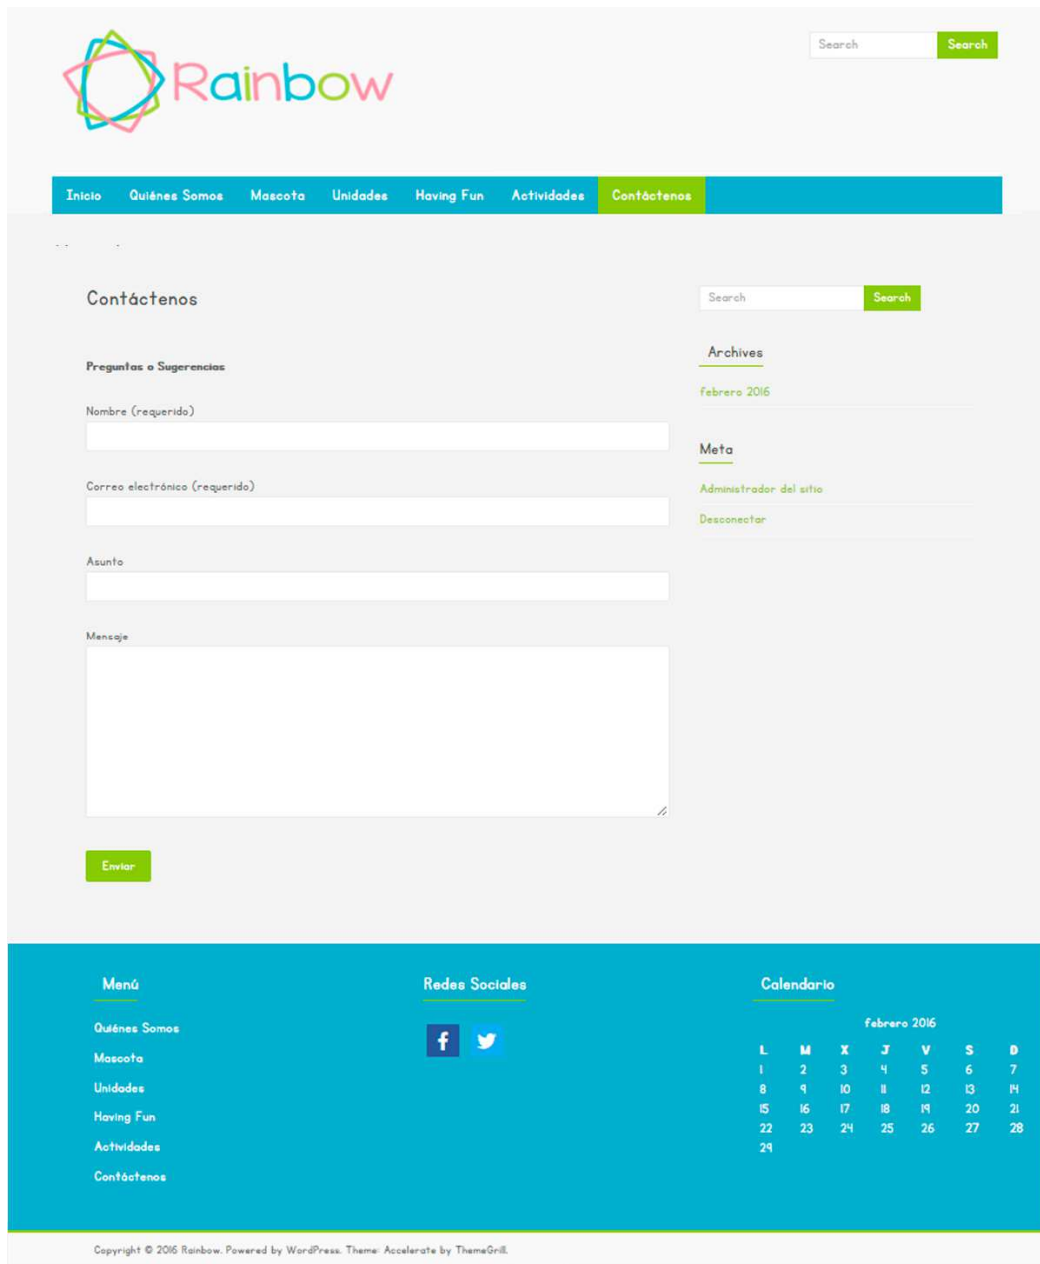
Rainbow

Search Search

Inicio Quiénes Somos Mascota Unidades Having Fun Actividades Contáctenos

Contáctenos

Preguntas o Sugerencias

Nombre (requerido)

Correo electrónico (requerido)

Asunto

Mensaje

Enviar

Search Search

Archives

febrero 2016

Meta

Administrador del sitio

Desconectar

Menú

Quiénes Somos
Mascota
Unidades
Having Fun
Actividades
Contáctenos

Redes Sociales

Calendario

febrero 2016

| L | M | X | J | V | S | D |
|---|---|---|---|---|---|---|
| 1 | 2 | 3 | 4 | 5 | 6 | 7 |
| 8 | 9 | 10 | 11 | 12 | 13 | 14 |
| 15 | 16 | 17 | 18 | 19 | 20 | 21 |
| 22 | 23 | 24 | 25 | 26 | 27 | 28 |
| 29 | | | | | | |

Copyright © 2016 Rainbow. Powered by WordPress. Theme: Accelerate by ThemeGrill.